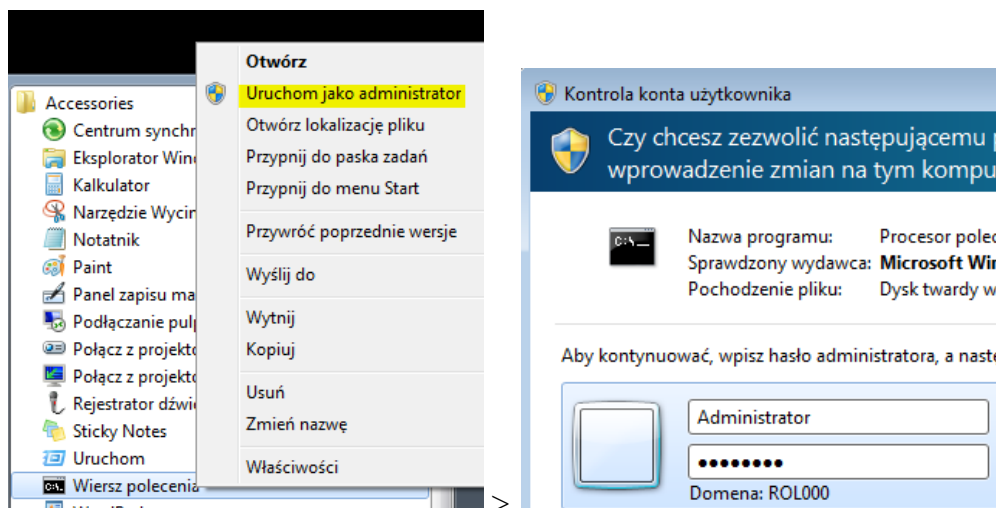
Accessories
Centrum synchr
Eksplorator Win
Kalkulator
Narzędzie Wycin
Notatnik
Paint
Panel zapisu ma
Podłączanie pulp
Połącz z projekto
Połącz z projekto
Rejestrator dźwi
Sticky Notes
Uruchom
Wiersz polecenia

Otwórz
Uruchom jako administrator
Otwórz lokalizację pliku
Przypnij do paska zadań
Przypnij do menu Start
Przywróć poprzednie wersje
Wyślij do
Wytnij
Kopiuj
Usuń
Zmień nazwę
Właściwości

>

Kontrola konta użytkownika
Czy chcesz zezwolić następującemu p
wprowadzenie zmian na tym kompu

Nazwa programu: Procesor polec
Sprawdzony wydawca: Microsoft Win
Pochodzenie pliku: Dysk twardy w

Aby kontynuować, wpisz hasło administratora, a naste

Administrator
••••••••
Domena: ROL000